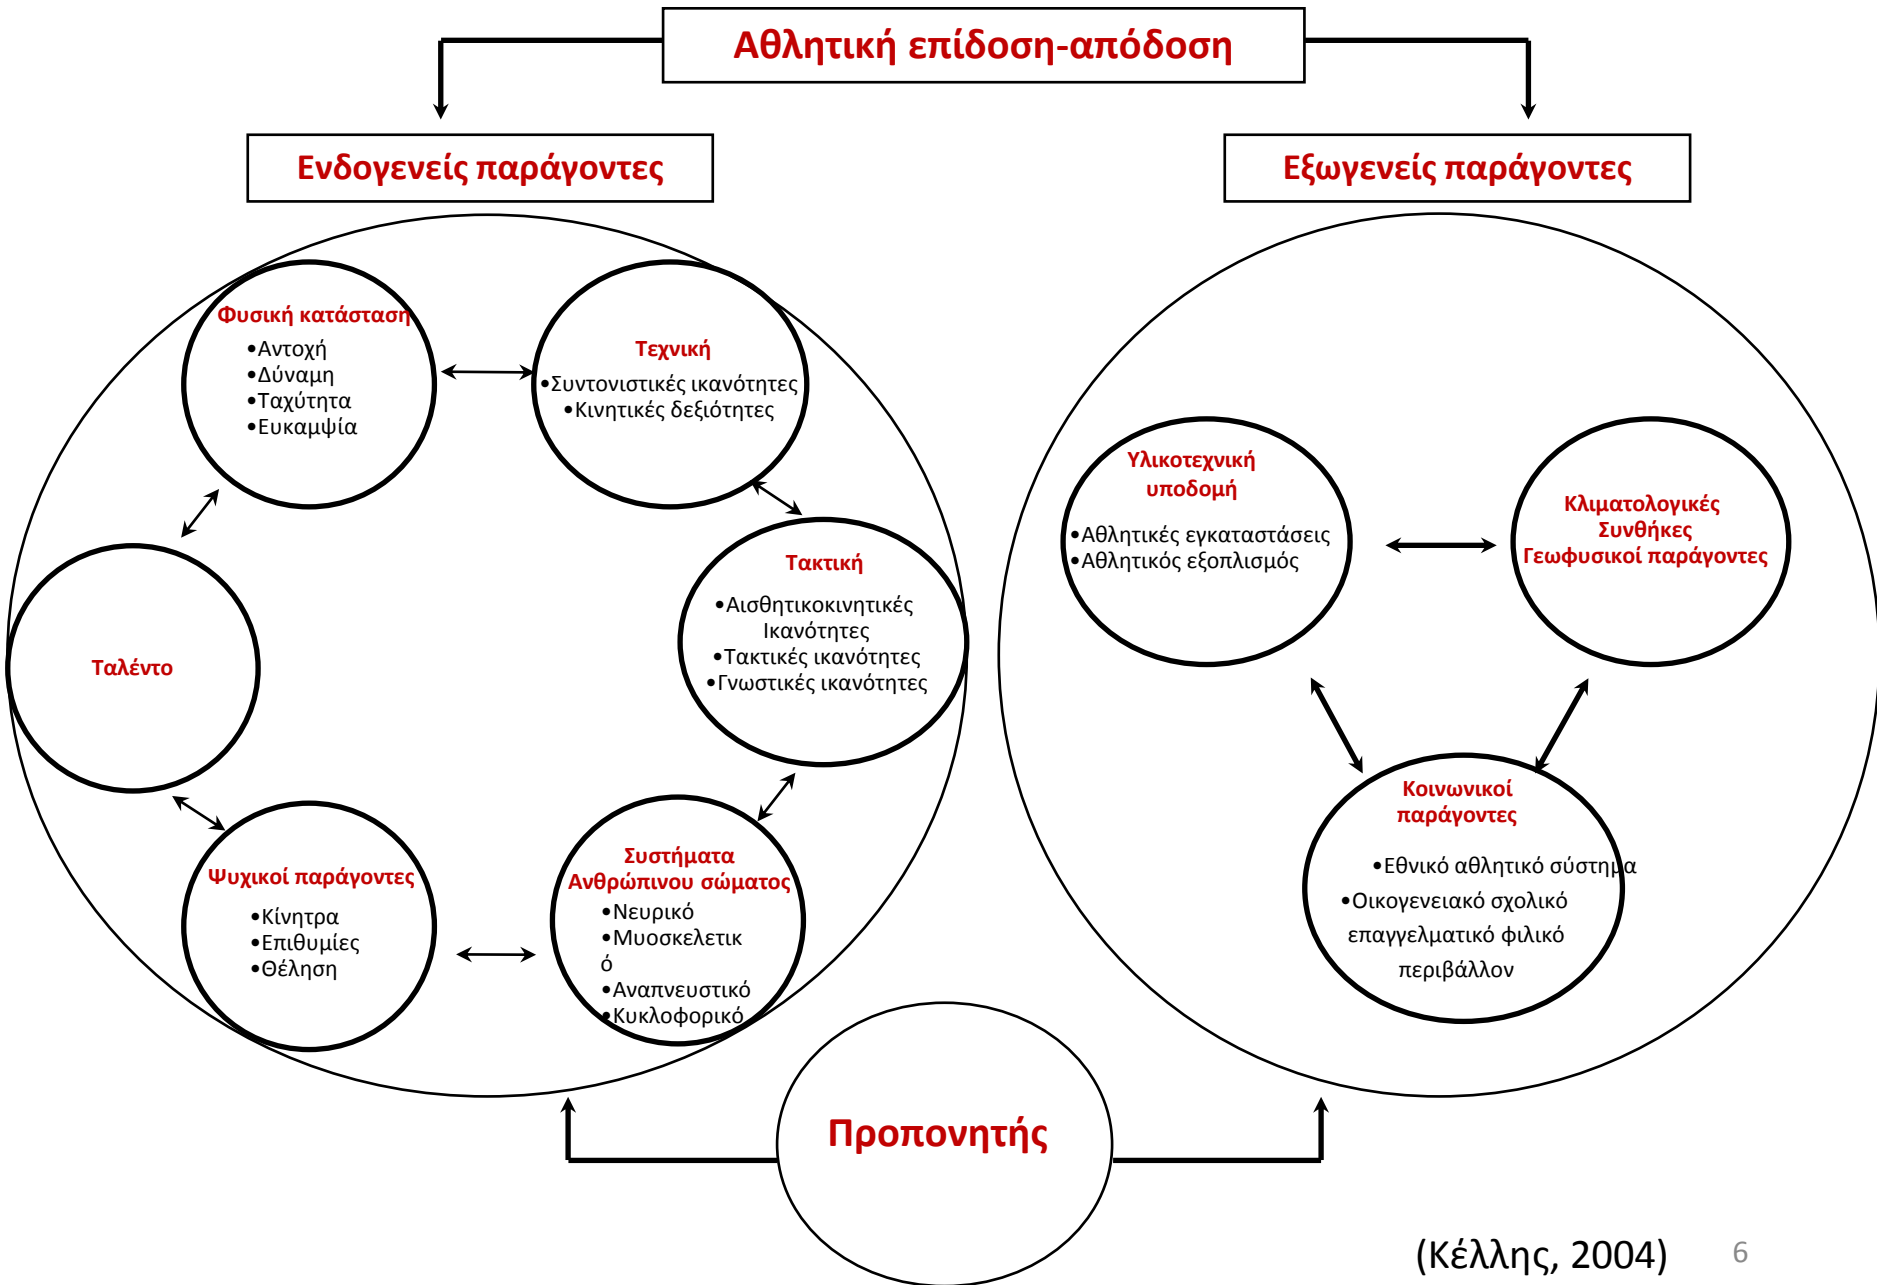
Αθλητική επίδοση-απόδοση

Ενδογενείς παράγοντες

Εξωγενείς παράγοντες

Φυσική κατάσταση
•Αντοχή
•Δύναμη
•Ταχύτητα
•Ευκαμψία

Τεχνική
•Συντονιστικές ικανότητες
•Κινητικές δεξιότητες

Τακτική
•Αισθητικοκινητικές Ικανότητες
•Τακτικές ικανότητες
•Γνωστικές ικανότητες

Ταλέντο

Ψυχικοί παράγοντες
•Κίνητρα
•Επιθυμίες
•Θέληση

Συστήματα Ανθρώπινου σώματος
•Νευρικό
•Μυοσκελετικ ό
•Αναπνευστικό
•Κυκλοφορικό

Υλικοτεχνική υποδομή
•Αθλητικές εγκαταστάσεις
•Αθλητικός εξοπλισμός

Κλιματολογικές Συνθήκες
Γεωφυσικοί παράγοντες

Κοινωνικοί παράγοντες
•Εθνικό αθλητικό σύστημα
•Οικογενειακό σχολικό επαγγελματικό φιλικό περιβάλλον

Προπονητής

(Κέλλης, 2004)

6